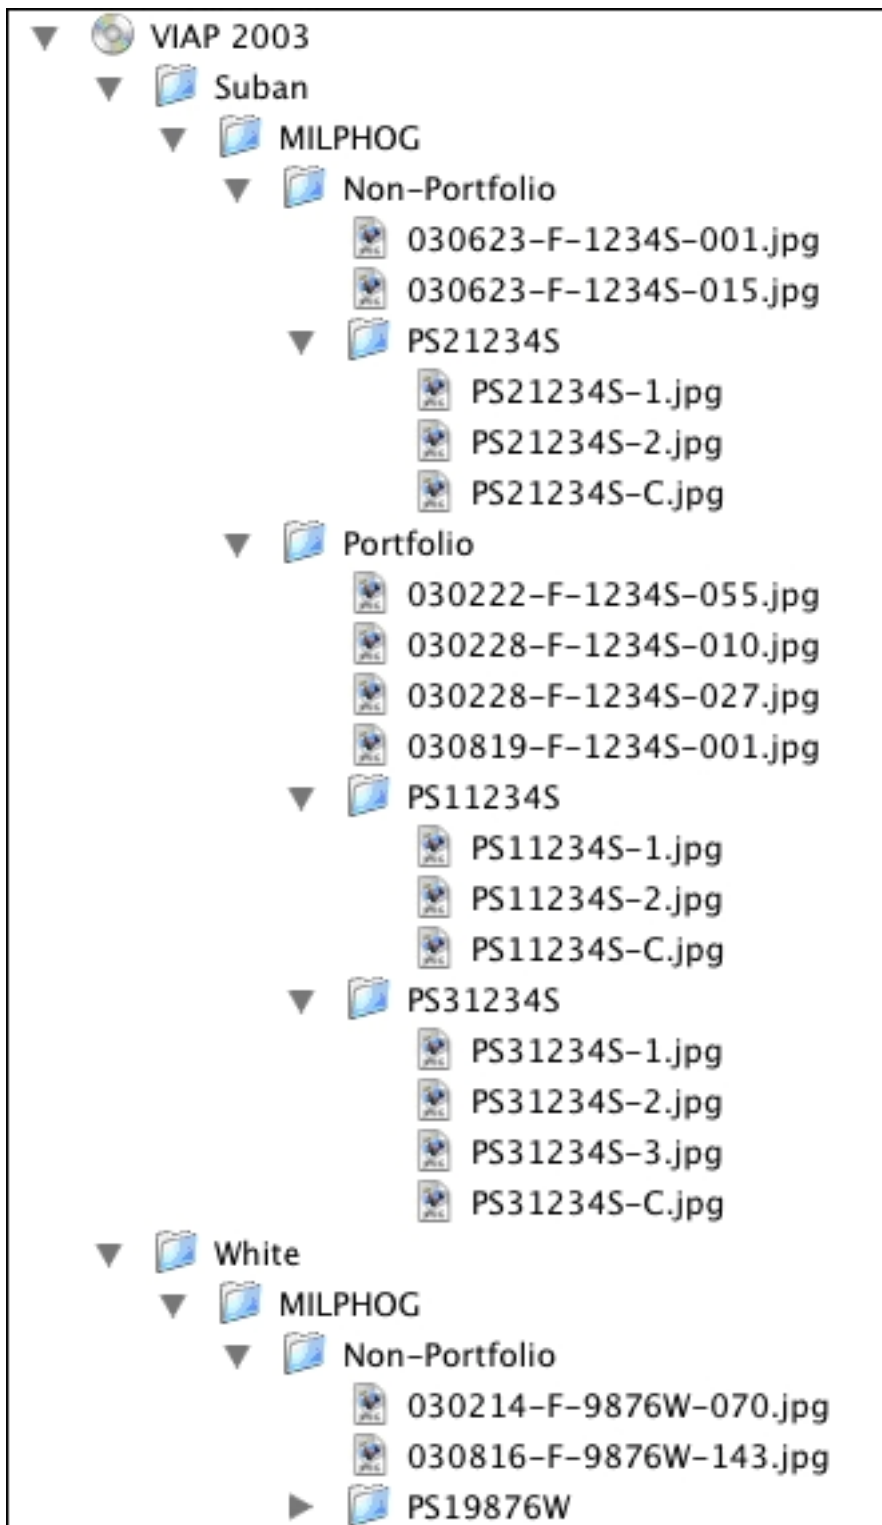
VIAP 2003
Suban
MILPHOG
Non-Portfolio
030623-F-1234S-001.jpg
030623-F-1234S-015.jpg
PS21234S
PS21234S-1.jpg
PS21234S-2.jpg
PS21234S-C.jpg
Portfolio
030222-F-1234S-055.jpg
030228-F-1234S-010.jpg
030228-F-1234S-027.jpg
030819-F-1234S-001.jpg
PS11234S
PS11234S-1.jpg
PS11234S-2.jpg
PS11234S-C.jpg
PS31234S
PS31234S-1.jpg
PS31234S-2.jpg
PS31234S-3.jpg
PS31234S-C.jpg
White
MILPHOG
Non-Portfolio
030214-F-9876W-070.jpg
030816-F-9876W-143.jpg
PS19876W